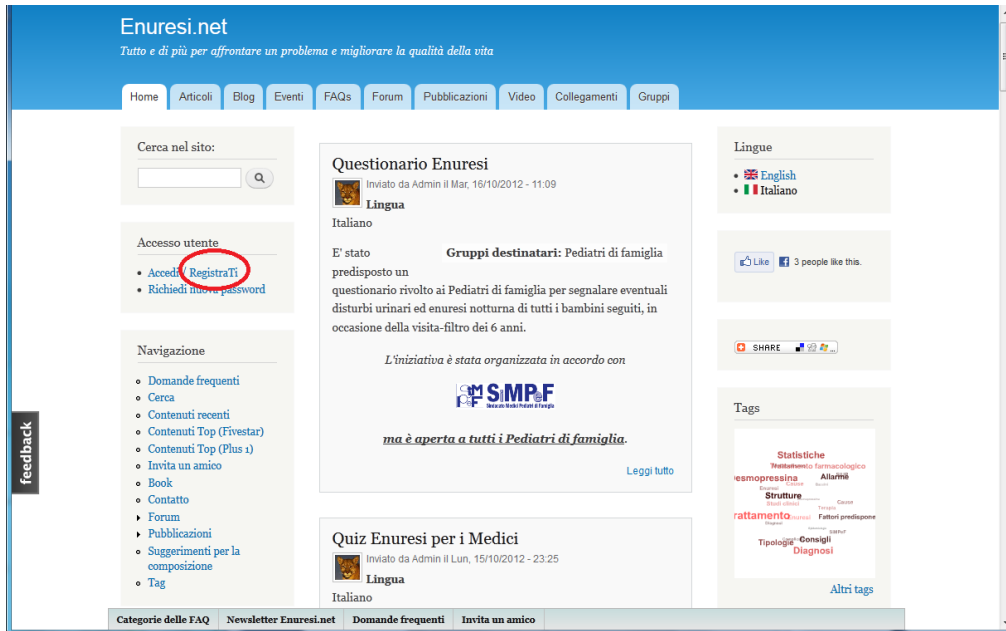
Enuresi.net

Tutto e di più per affrontare un problema e migliorare la qualità della vita

Home | Articoli | Blog | Eventi | FAQs | Forum | Pubblicazioni | Video | Collegamenti | Gruppi

Cerca nel sito:

Accesso utente

- Accedi / RegistraTi
- Richiedi nuova password

Navigazione

- Domande frequenti
- Cerca
- Contenuti recenti
- Contenuti Top (Fivestar)
- Contenuti Top (Plus 1)
- Invita un amico
- Book
- Contatto
- Forum
- Pubblicazioni
- Suggerimenti per la composizione
- Tag

feedback

Questionario Enuresi

Inviato da Admin il Mar, 16/10/2012 - 11:09

Lingua
Italiano

E' stato predisposto un **Gruppi destinatari:** Pediatri di famiglia

questionario rivolto ai Pediatri di famiglia per segnalare eventuali disturbi urinari ed enuresi notturna di tutti i bambini seguiti, in occasione della visita-filtro dei 6 anni.

L'iniziativa è stata organizzata in accordo con

SiMPeF Sindacato Medici Pediatri di Famiglia

ma è aperta a tutti i Pediatri di famiglia.

Leggi tutto

Quiz Enuresi per i Medici

Inviato da Admin il Lun, 15/10/2012 - 23:25

Lingua
Italiano

Lingue

- English
- Italiano

Like 3 people like this.

SHARE

Tags

Statistiche Trattamento farmacologico desmopressina Allarme Strutture Fattori predisponenti trattamento Tipologie Consigli Diagnosi

Altri tags

Categorie delle FAQ | Newsletter Enuresi.net | Domande frequenti | Invita un amico